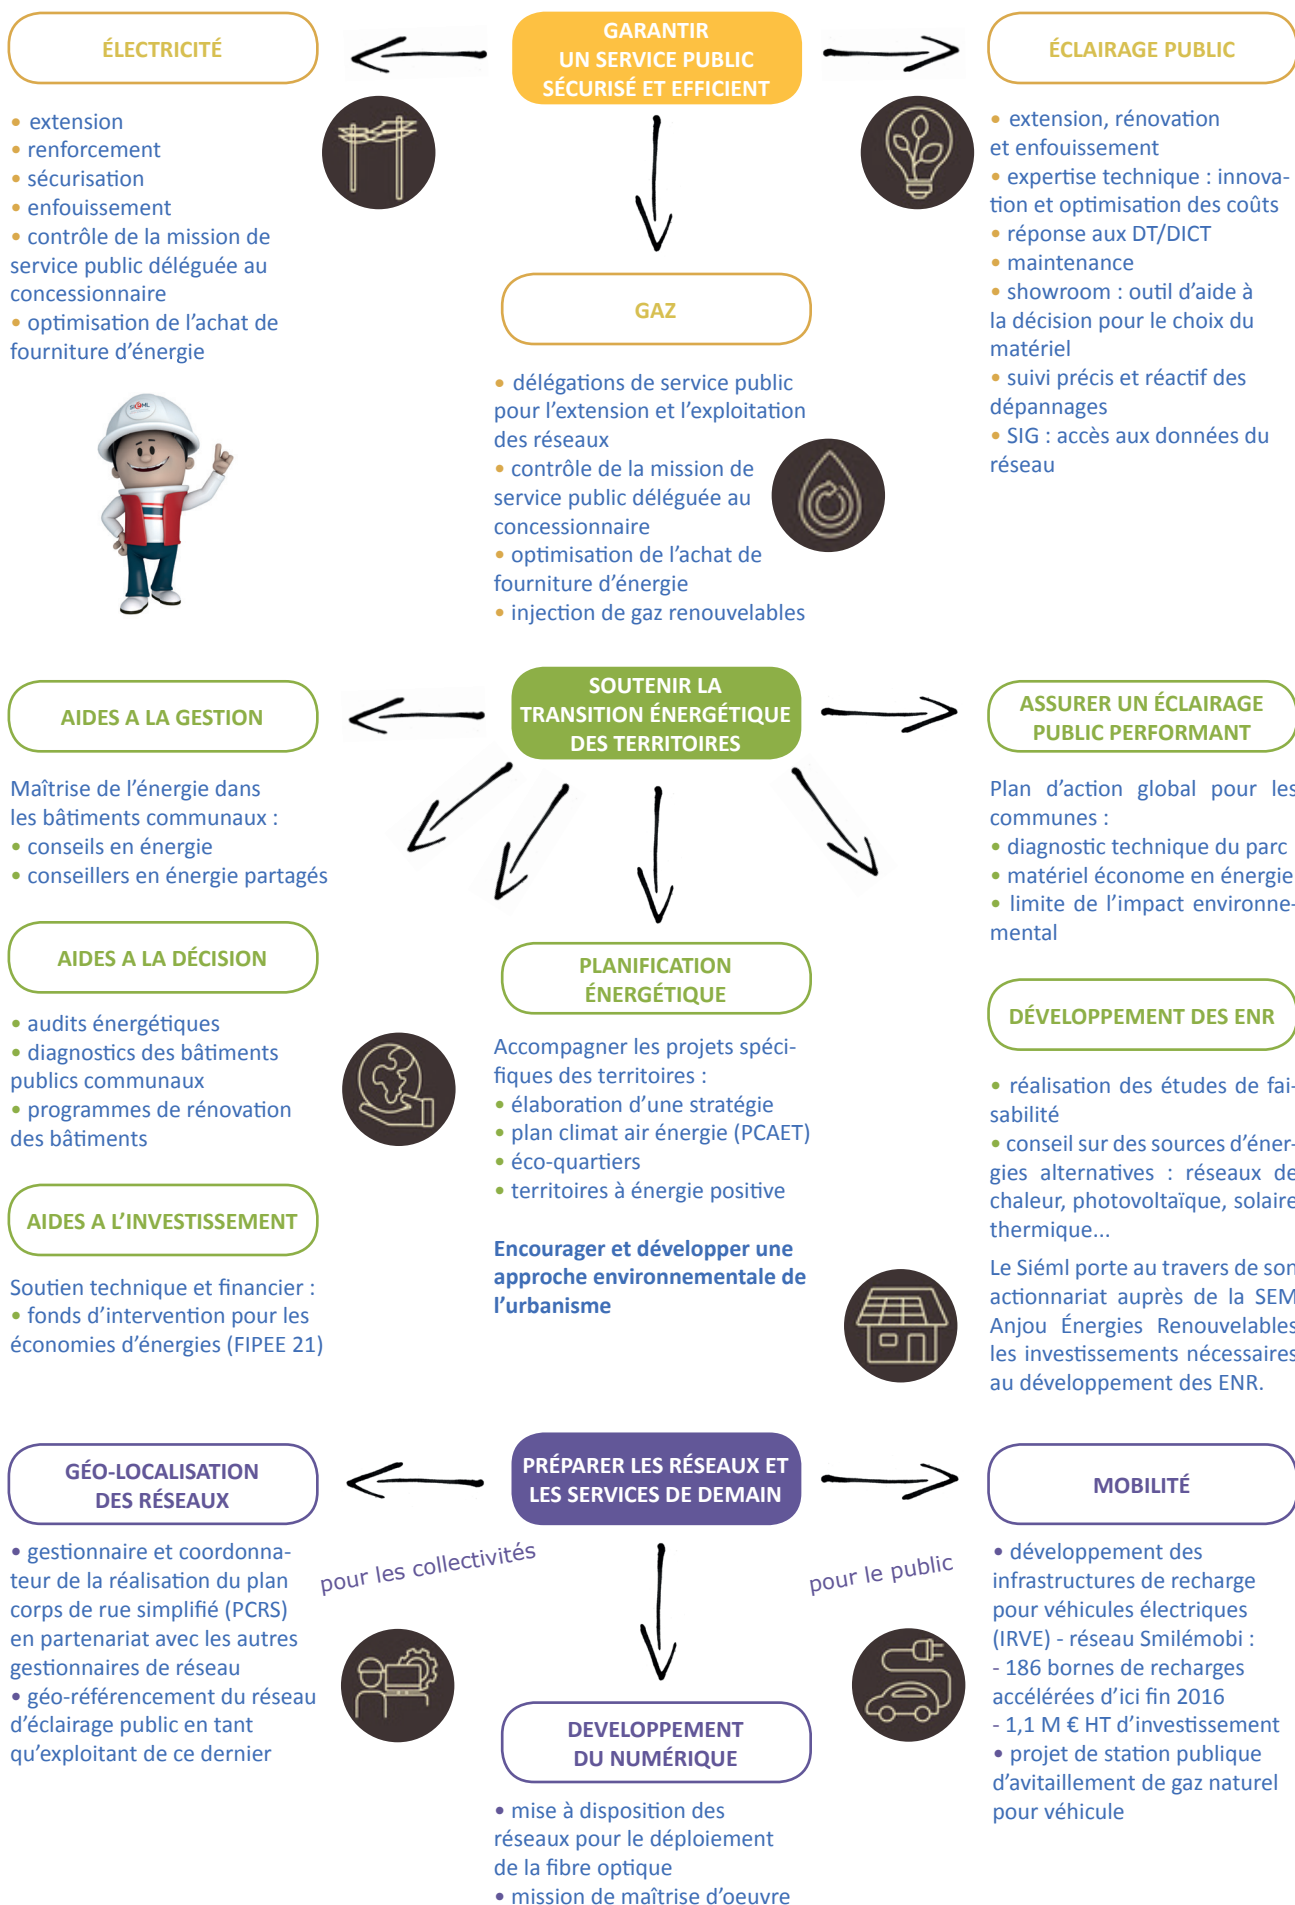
GARANTIR UN SERVICE PUBLIC SÉCURISÉ ET EFFICIENT

ÉLECTRICITÉ

• extension
• renforcement
• sécurisation
• enfouissement
• contrôle de la mission de service public déléguée au concessionnaire
• optimisation de l'achat de fourniture d'énergie

GAZ

• délégations de service public pour l'extension et l'exploitation des réseaux
• contrôle de la mission de service public déléguée au concessionnaire
• optimisation de l'achat de fourniture d'énergie
• injection de gaz renouvelables

ÉCLAIRAGE PUBLIC

• extension, rénovation et enfouissement
• expertise technique : innovation et optimisation des coûts
• réponse aux DT/DICT
• maintenance
• showroom : outil d'aide à la décision pour le choix du matériel
• suivi précis et réactif des dépannages
• SIG : accès aux données du réseau

SOUTENIR LA TRANSITION ÉNERGÉTIQUE DES TERRITOIRES

AIDES A LA GESTION

Maîtrise de l'énergie dans les bâtiments communaux :
• conseils en énergie
• conseillers en énergie partagés

AIDES A LA DÉCISION

• audits énergétiques
• diagnostics des bâtiments publics communaux
• programmes de rénovation des bâtiments

AIDES A L'INVESTISSEMENT

Soutien technique et financier :
• fonds d'intervention pour les économies d'énergies (FIPEE 21)

PLANIFICATION ÉNERGÉTIQUE

Accompagner les projets spécifiques des territoires :
• élaboration d'une stratégie
• plan climat air énergie (PCAET)
• éco-quartiers
• territoires à énergie positive

Encourager et développer une approche environnementale de l'urbanisme

ASSURER UN ÉCLAIRAGE PUBLIC PERFORMANT

Plan d'action global pour les communes :
• diagnostic technique du parc
• matériel économe en énergie
• limite de l'impact environnemental

DÉVELOPPEMENT DES ENR

• réalisation des études de faisabilité
• conseil sur des sources d'énergies alternatives : réseaux de chaleur, photovoltaïque, solaire thermique...

Le Siéml porte au travers de son actionnariat auprès de la SEM Anjou Énergies Renouvelables les investissements nécessaires au développement des ENR.

PRÉPARER LES RÉSEAUX ET LES SERVICES DE DEMAIN

pour les collectivités

pour le public

GÉO-LOCALISATION DES RÉSEAUX

• gestionnaire et coordonnateur de la réalisation du plan corps de rue simplifié (PCRS) en partenariat avec les autres gestionnaires de réseau
• géo-référencement du réseau d'éclairage public en tant qu'exploitant de ce dernier

DEVELOPPEMENT DU NUMÉRIQUE

• mise à disposition des réseaux pour le déploiement de la fibre optique
• mission de maîtrise d'oeuvre

MOBILITÉ

• développement des infrastructures de recharge pour véhicules électriques (IRVE) - réseau Smilémobi :
- 186 bornes de recharges accélérées d'ici fin 2016
- 1,1 M € HT d'investissement
• projet de station publique d'avitaillement de gaz naturel pour véhicule